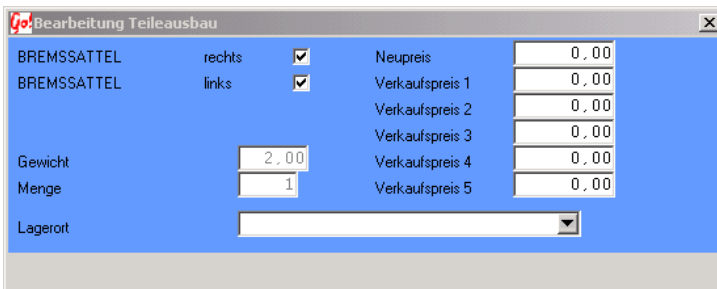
Bearbeitung Teileausbau

BREMSSATTEL rechts
BREMSSATTEL links

Gewicht 2,00
Menge 1

Lagerort

Neupreis 0,00
Verkaufspreis 1 0,00
Verkaufspreis 2 0,00
Verkaufspreis 3 0,00
Verkaufspreis 4 0,00
Verkaufspreis 5 0,00